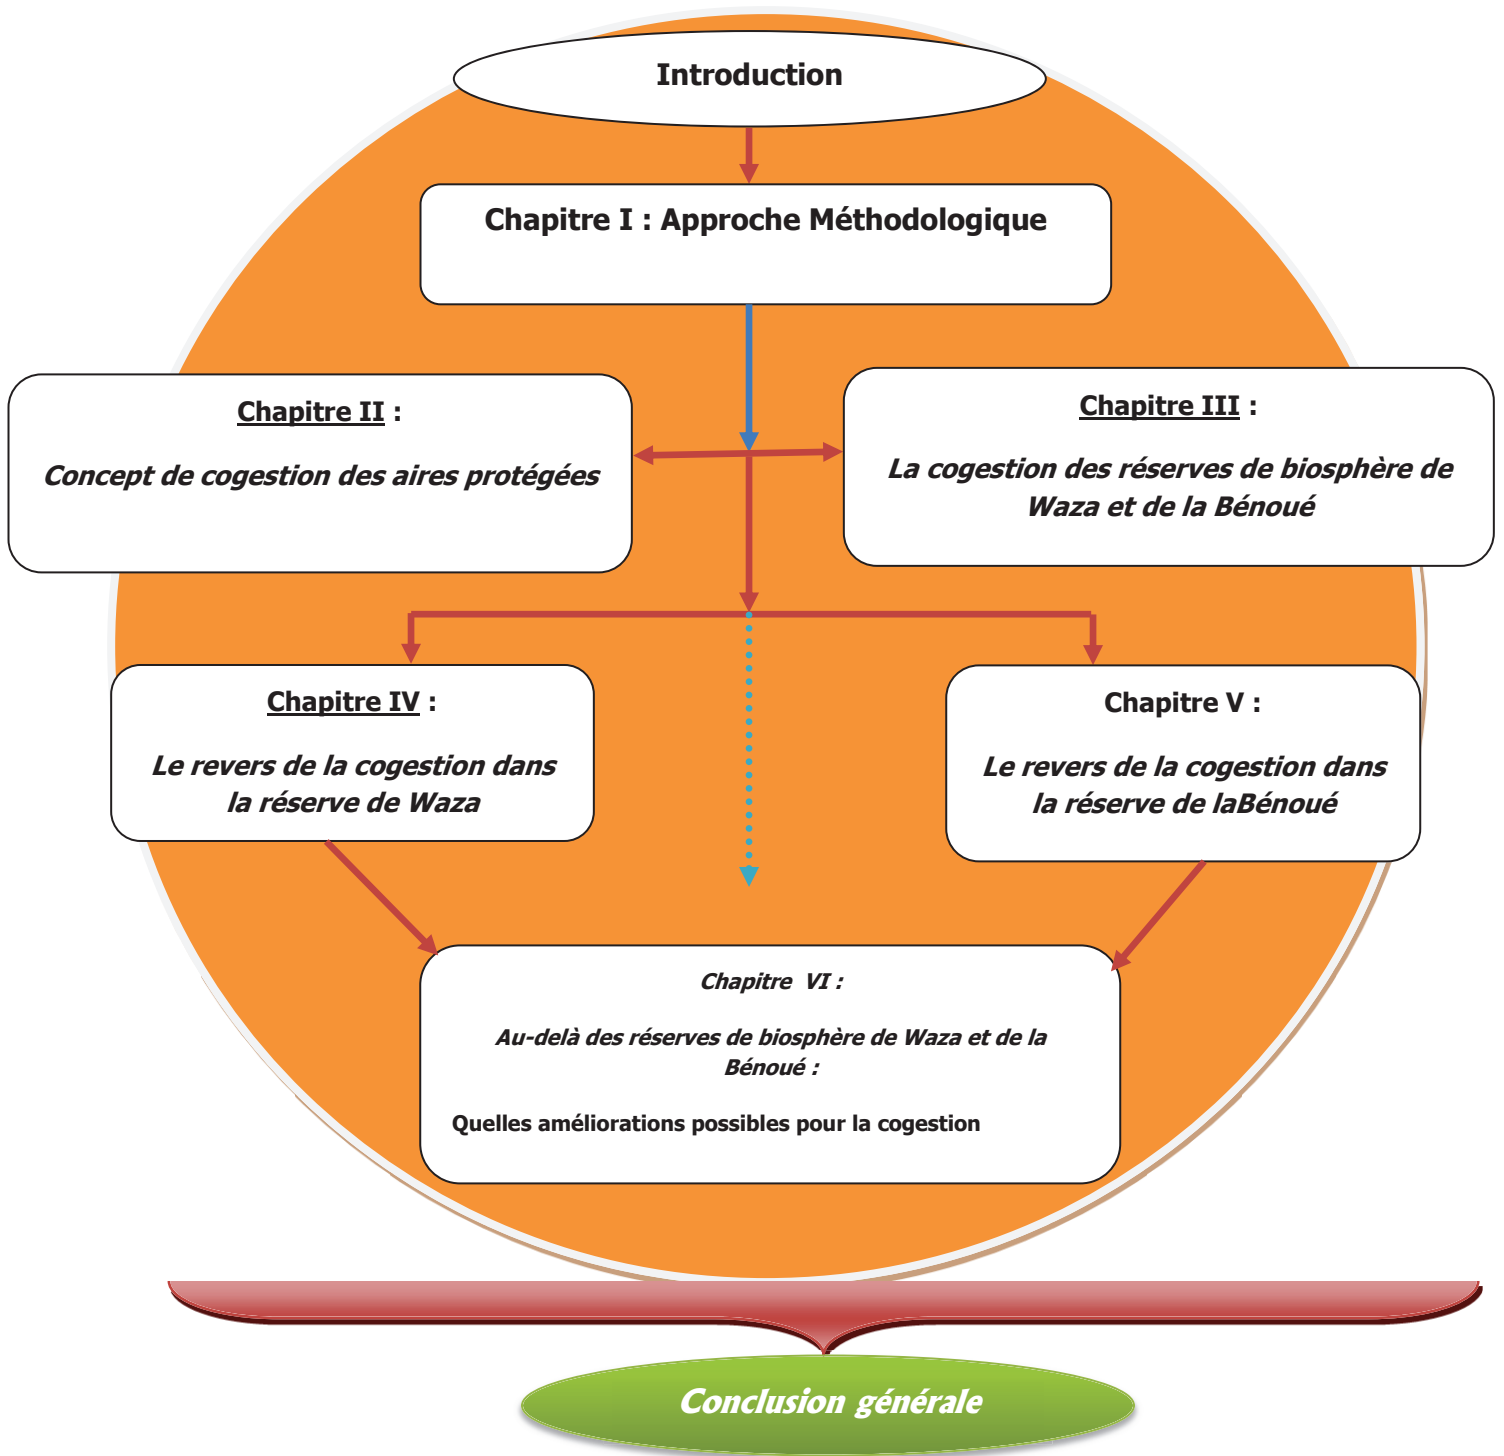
Introduction

Chapitre I : Approche Méthodologique

Chapitre II :

Concept de cogestion des aires protégées

Chapitre III :

La cogestion des réserves de biosphère de Waza et de la Bénoué

Chapitre IV :

Le revers de la cogestion dans la réserve de Waza

Chapitre V :

Le revers de la cogestion dans la réserve de laBénoué

Chapitre VI :

Au-delà des réserves de biosphère de Waza et de la Bénoué :

Quelles améliorations possibles pour la cogestion

Conclusion générale